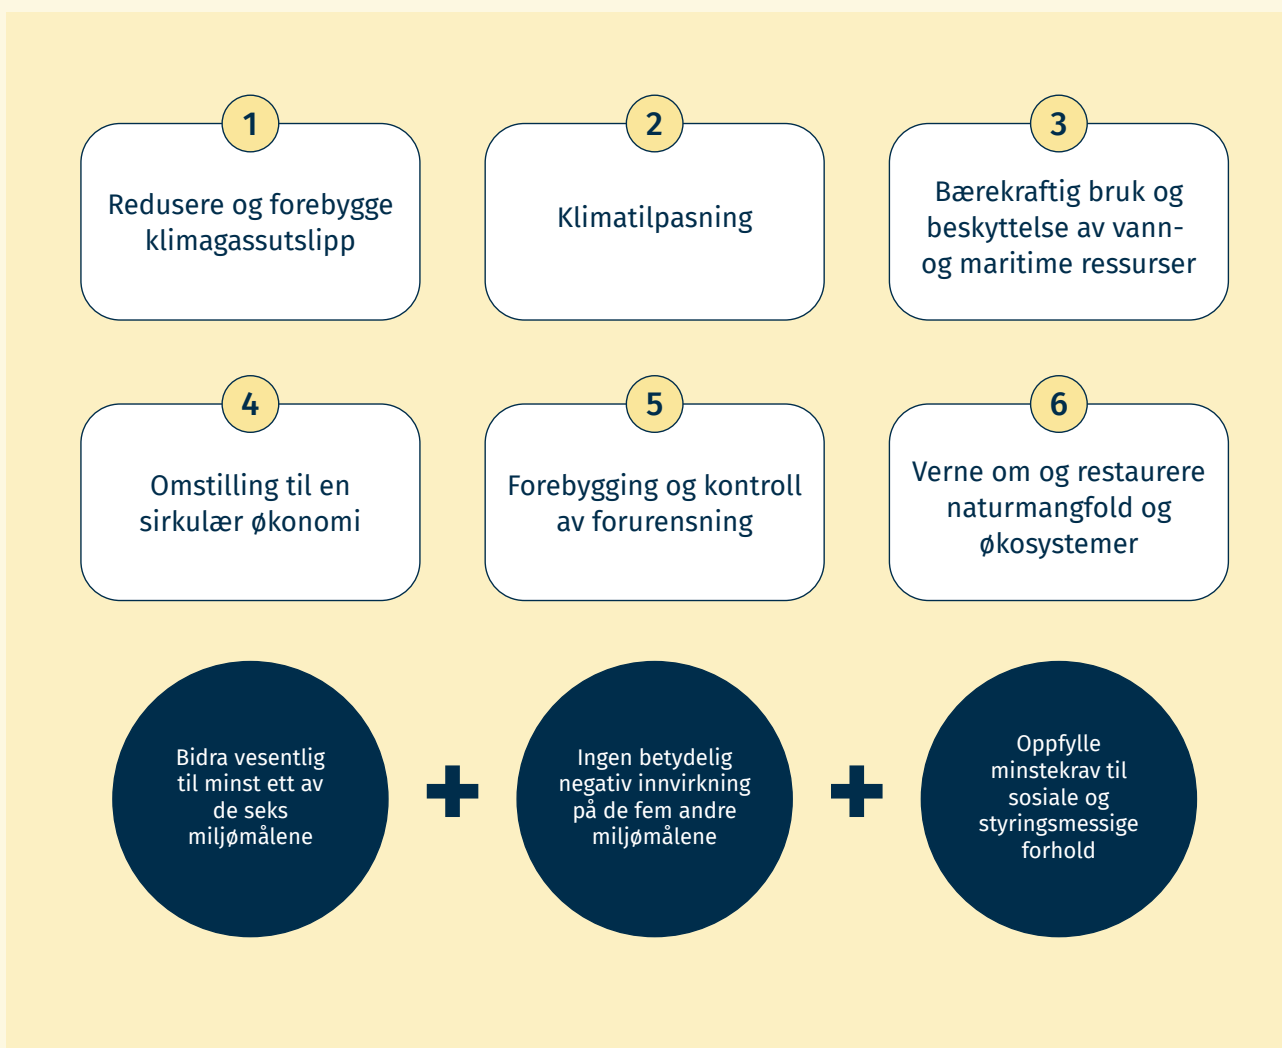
1
Redusere og forebygge klimagassutslipp

2
Klimatilpasning

3
Bærekraftig bruk og beskyttelse av vann- og maritime ressurser

4
Omstilling til en sirkulær økonomi

5
Forebygging og kontroll av forurensning

6
Verne om og restaurere naturmangfold og økosystemer

Bidra vesentlig til minst ett av de seks miljømålene

+

Ingen betydelig negativ innvirkning på de fem andre miljømålene

+

Oppfylle minstekrav til sosiale og styringsmessige forhold